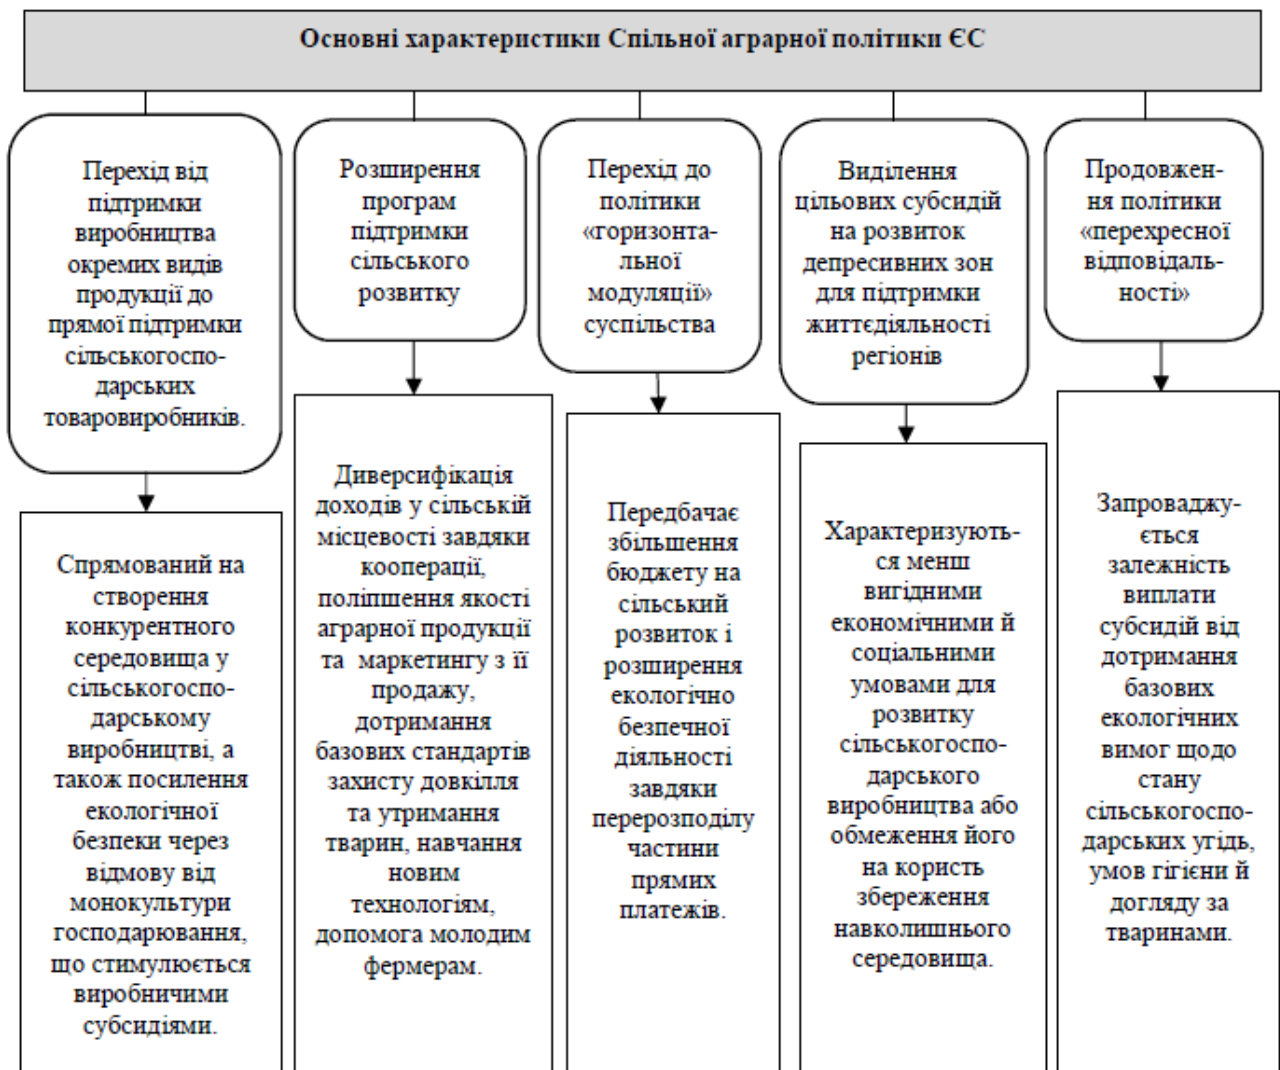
Основні характеристики Спільної аграрної політики ЄС

Перехід від підтримки виробництва окремих видів продукції до прямої підтримки сільськогосподарських товаровиробників.

Спрямований на створення конкурентного середовища у сільськогосподарському виробництві, а також посилення екологічної безпеки через відмову від монокультури господарювання, що стимулюється виробничими субсидіями.

Розширення програм підтримки сільського розвитку

Диверсифікація доходів у сільській місцевості завдяки кооперації, поліпшення якості аграрної продукції та маркетингу з її продажу, дотримання базових стандартів захисту довкілля та утримання тварин, навчання новим технологіям, допомога молодим фермерам.

Перехід до політики «горизонтальної модуляції» суспільства

Передбачає збільшення бюджету на сільський розвиток і розширення екологічно безпечної діяльності завдяки перерозподілу частини прямих платежів.

Виділення цільових субсидій на розвиток депресивних зон для підтримки життєдіяльності регіонів

Характеризуються менш вигідними економічними й соціальними умовами для розвитку сільськогосподарського виробництва або обмеження його на користь збереження навколишнього середовища.

Продовження політики «перехресної відповідальності»

Запроваджується залежність виплати субсидій від дотримання базових екологічних вимог щодо стану сільськогосподарських угідь, умов гігієни й догляду за тваринами.